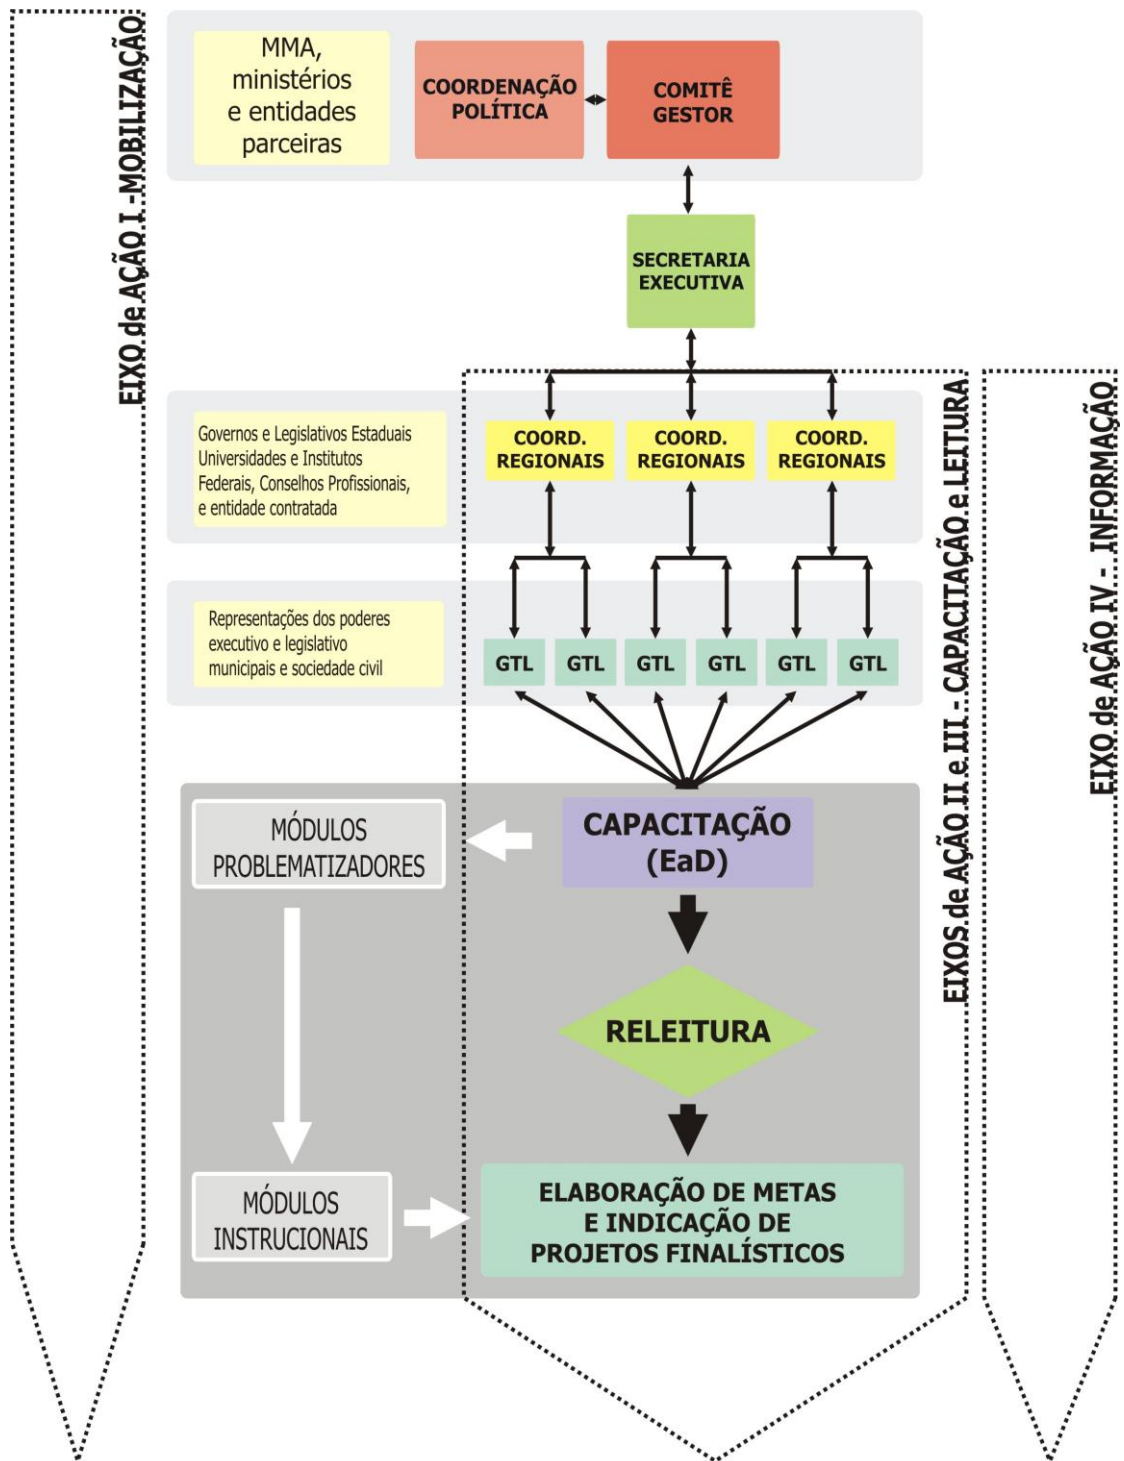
EIXO de AÇÃO I -MOBILIZAÇÃO

MMA, ministérios e entidades parceiras

COORDENAÇÃO POLÍTICA

COMITÊ GESTOR

SECRETARIA EXECUTIVA

Governos e Legislativos Estaduais Universidades e Institutos Federais, Conselhos Profissionais, e entidade contratada

COORD. REGIONAIS

COORD. REGIONAIS

COORD. REGIONAIS

Representações dos poderes executivo e legislativo municipais e sociedade civil

GTL

GTL

GTL

GTL

GTL

GTL

MÓDULOS PROBLEMATIZADORES

CAPACITAÇÃO (EaD)

RELEITURA

MÓDULOS INSTRUCIONAIS

ELABORAÇÃO DE METAS E INDICAÇÃO DE PROJETOS FINALÍSTICOS

EIXOS de AÇÃO II e III - CAPACITAÇÃO e LEITURA

EIXO de AÇÃO IV - INFORMAÇÃO